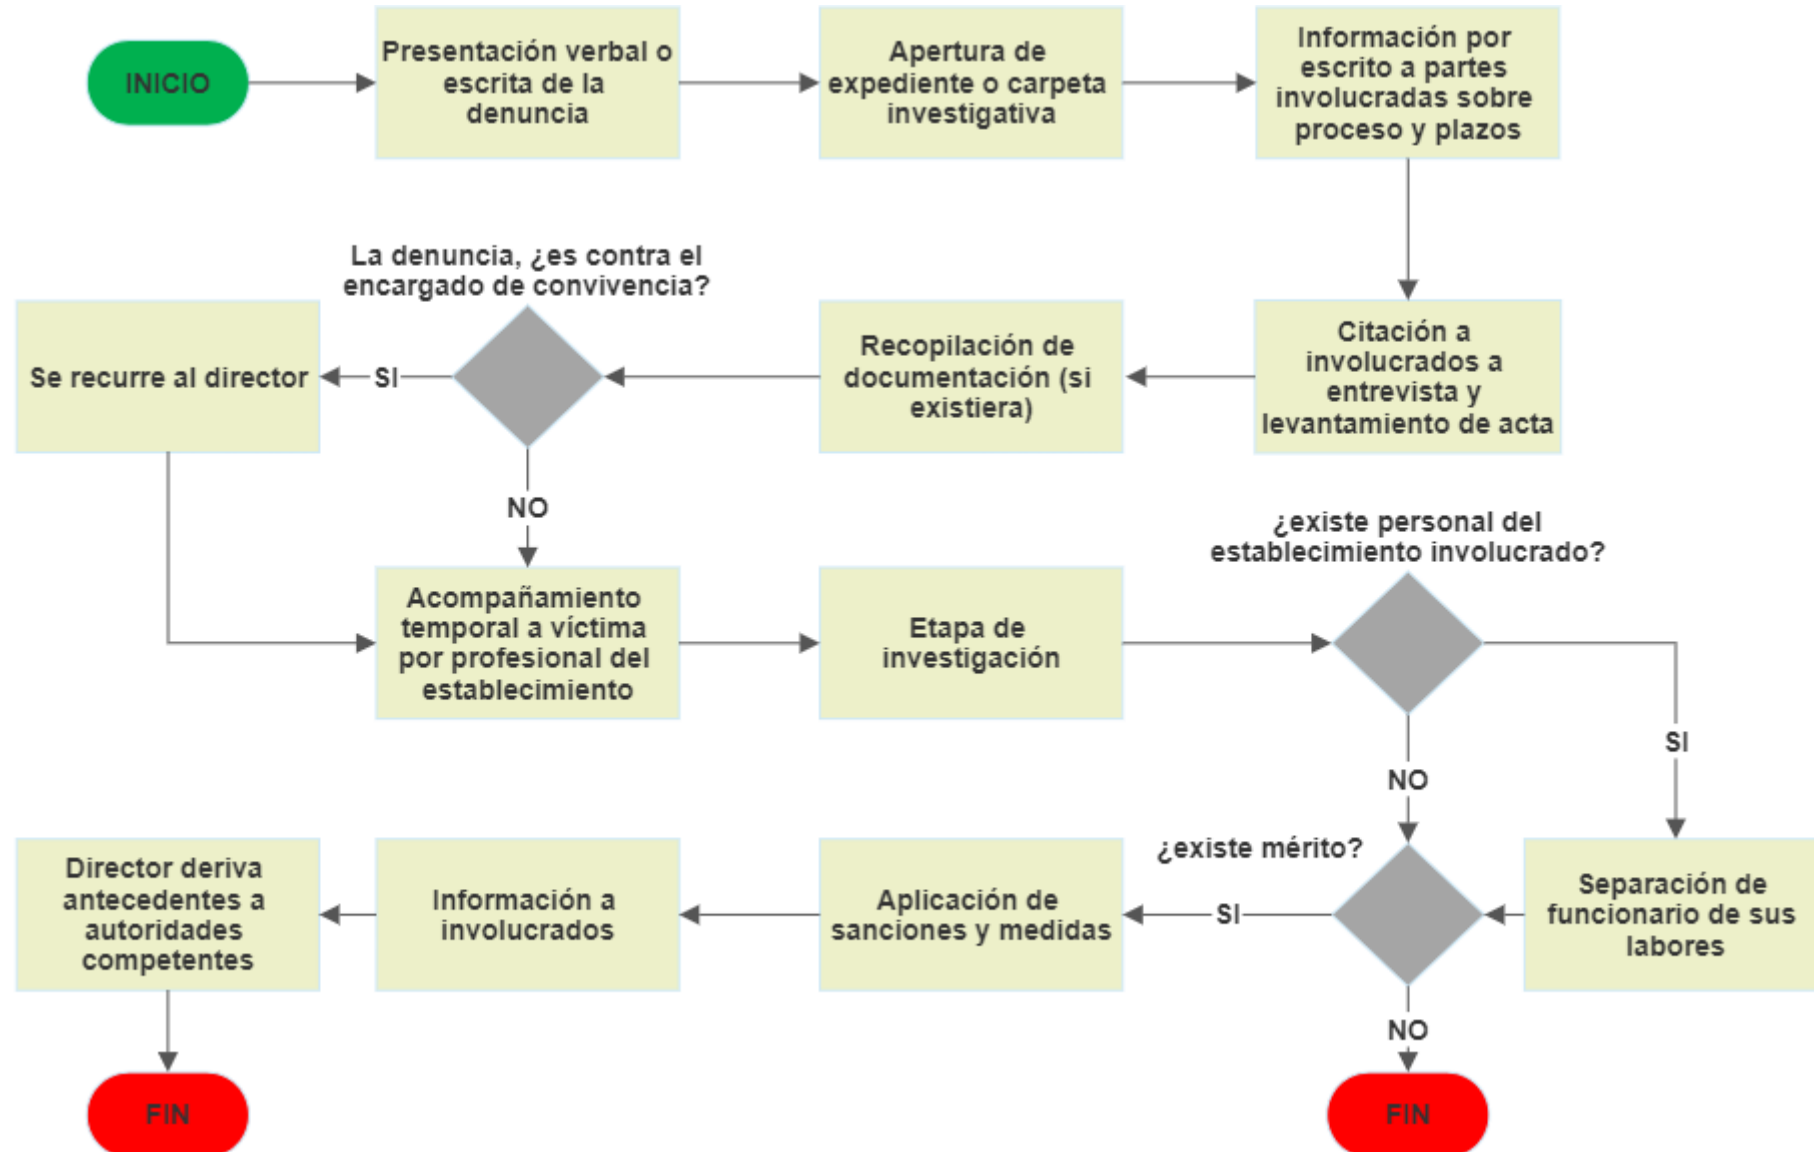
INICIO

Presentación verbal o escrita de la denuncia

Apertura de expediente o carpeta investigativa

Información por escrito a partes involucradas sobre proceso y plazos

Citación a involucrados a entrevista y levantamiento de acta

Recopilación de documentación (si existiera)

La denuncia, ¿es contra el encargado de convivencia?

SI

Se recurre al director

NO

Acompañamiento temporal a víctima por profesional del establecimiento

Etapa de investigación

¿existe personal del establecimiento involucrado?

SI

NO

Separación de funcionario de sus labores

¿existe mérito?

SI

Aplicación de sanciones y medidas

Información a involucrados

Director deriva antecedentes a autoridades competentes

FIN

NO

FIN